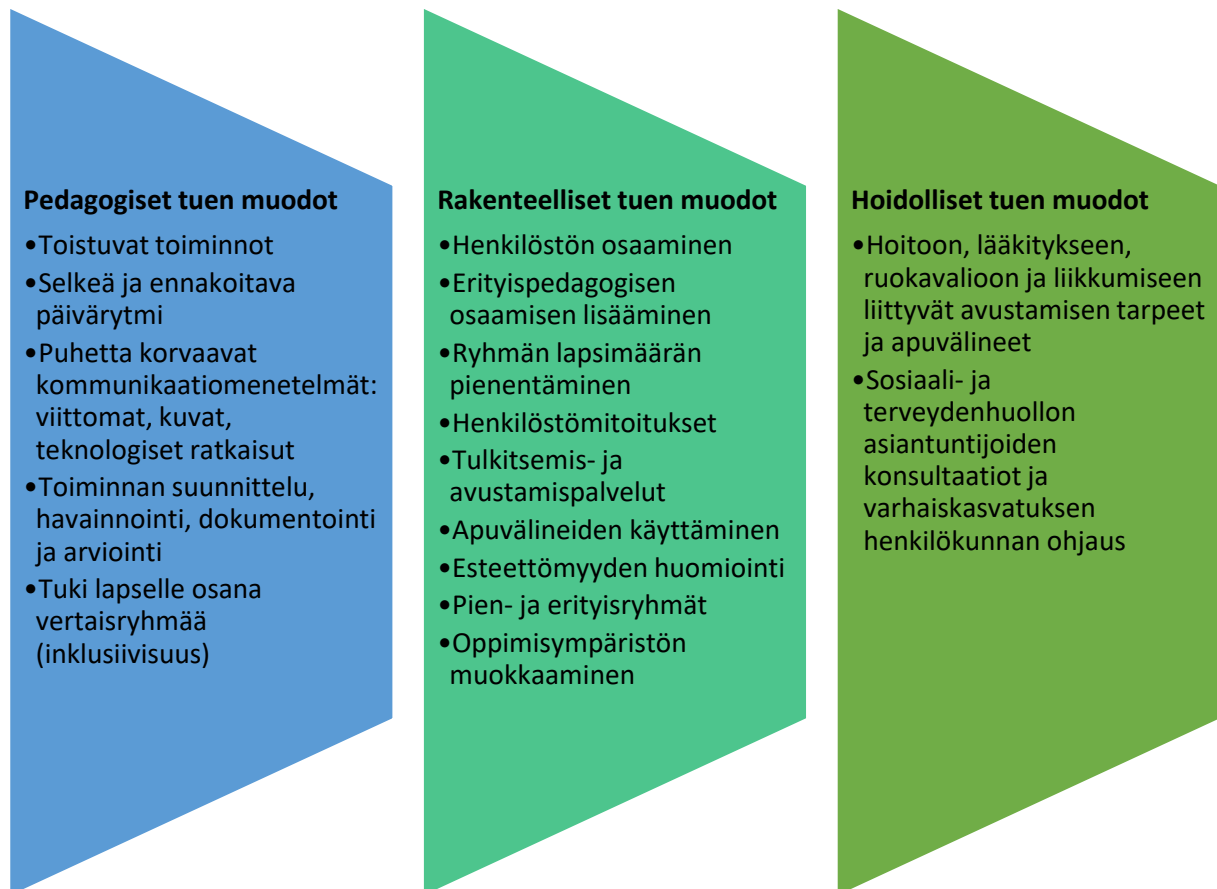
**Pedagogiset tuen muodot**

•Toistuvat toiminnot
•Selkeä ja ennakoitava päivärytmi
•Puhetta korvaavat kommunikaatiomenetelmät: viittomat, kuvat, teknologiset ratkaisut
•Toiminnan suunnittelu, havainnointi, dokumentointi ja arviointi
•Tuki lapselle osana vertaisryhmää (inklusiivisuus)

**Rakenteelliset tuen muodot**

•Henkilöstön osaaminen
•Erityispedagogisen osaamisen lisääminen
•Ryhmän lapsimäärän pienentäminen
•Henkilöstömitoitukset
•Tulkitsemis- ja avustamispalvelut
•Apuvälineiden käyttäminen
•Esteettömyyden huomiointi
•Pien- ja erityisryhmät
•Oppimisympäristön muokkaaminen

**Hoidolliset tuen muodot**

•Hoitoon, lääkitykseen, ruokavalioon ja liikkumiseen liittyvät avustamisen tarpeet ja apuvälineet
•Sosiaali- ja terveydenhuollon asiantuntijoiden konsultaatiot ja varhaiskasvatuksen henkilökunnan ohjaus